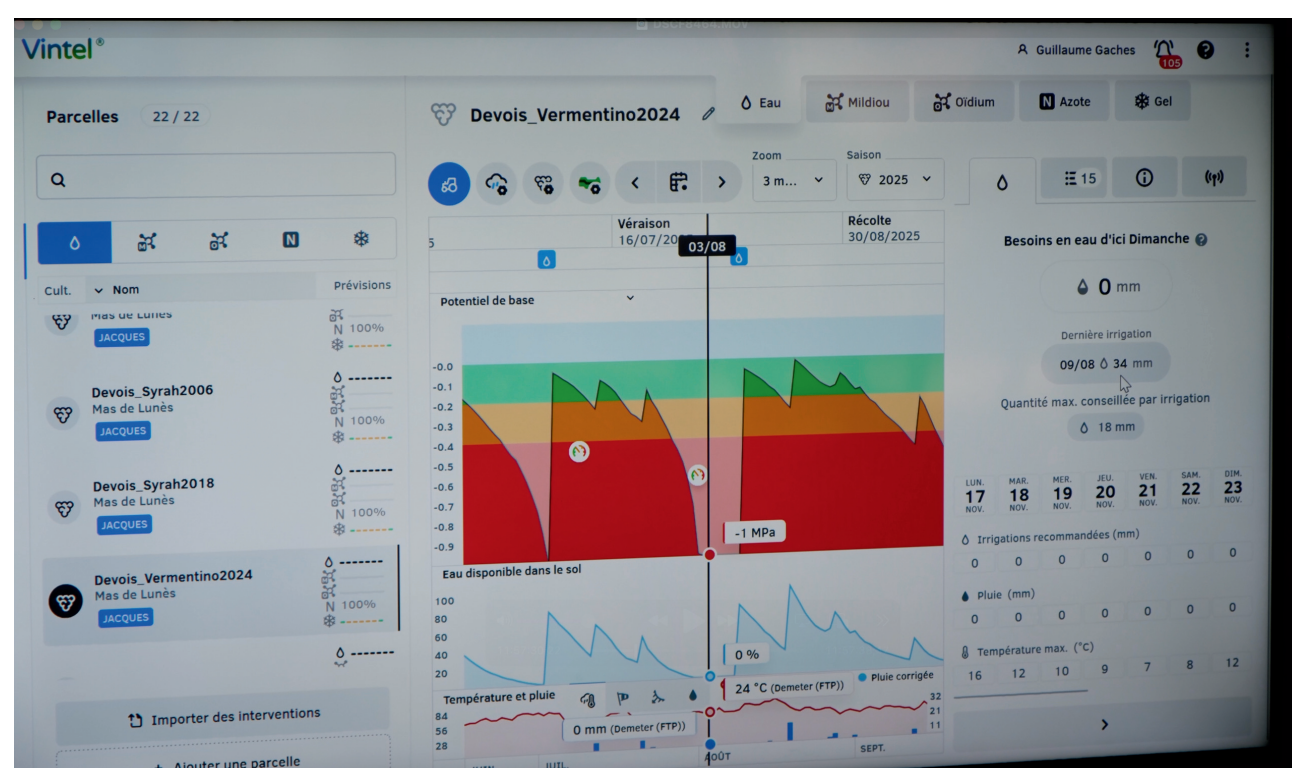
Vintel®

Guillaume Gaches 105

Parcelles 22 / 22

Cult. Nom Prévisions

Mas de Lunès
JACQUES
N 100%

Devois_Syrah2006
Mas de Lunès
JACQUES
N 100%

Devois_Syrah2018
Mas de Lunès
JACQUES
N 100%

Devois_Vermentino2024
Mas de Lunès
JACQUES
N 100%

Importer des interventions

Ajouter une parcelle

Devois_Vermentino2024

Eau Mildiou Oïdium Azote Gel

Zoom 3 m...
Saison 2025

Véraison 16/07/20
03/08
Récolte 30/08/2025

Potentiel de base

-0.0
-0.1
-0.2
-0.3
-0.4
-0.5
-0.6
-0.7
-0.8
-0.9

-1 MPa

Eau disponible dans le sol
100
80
60
40
20

0 %

Température et pluie
84
56
28

24 °C (Demeter (FTP))
0 mm (Demeter (FTP))
Pluie corrigée
32
21
11

AOÛT SEPT.

15

Besoins en eau d'ici Dimanche

0 mm

Dernière irrigation
09/08 34 mm

Quantité max. conseillée par irrigation
18 mm

| LUN. 17 NOV. | MAR. 18 NOV. | MER. 19 NOV. | JEU. 20 NOV. | VEN. 21 NOV. | SAM. 22 NOV. | DIM. 23 NOV. |
|---|---|---|---|---|---|---|

Irrigations recommandées (mm)
| 0 | 0 | 0 | 0 | 0 | 0 | 0 |
|---|---|---|---|---|---|---|

Pluie (mm)
| 0 | 0 | 0 | 0 | 0 | 0 | 0 |
|---|---|---|---|---|---|---|

Température max. (°C)
| 16 | 12 | 10 | 9 | 7 | 8 | 12 |
|---|---|---|---|---|---|---|